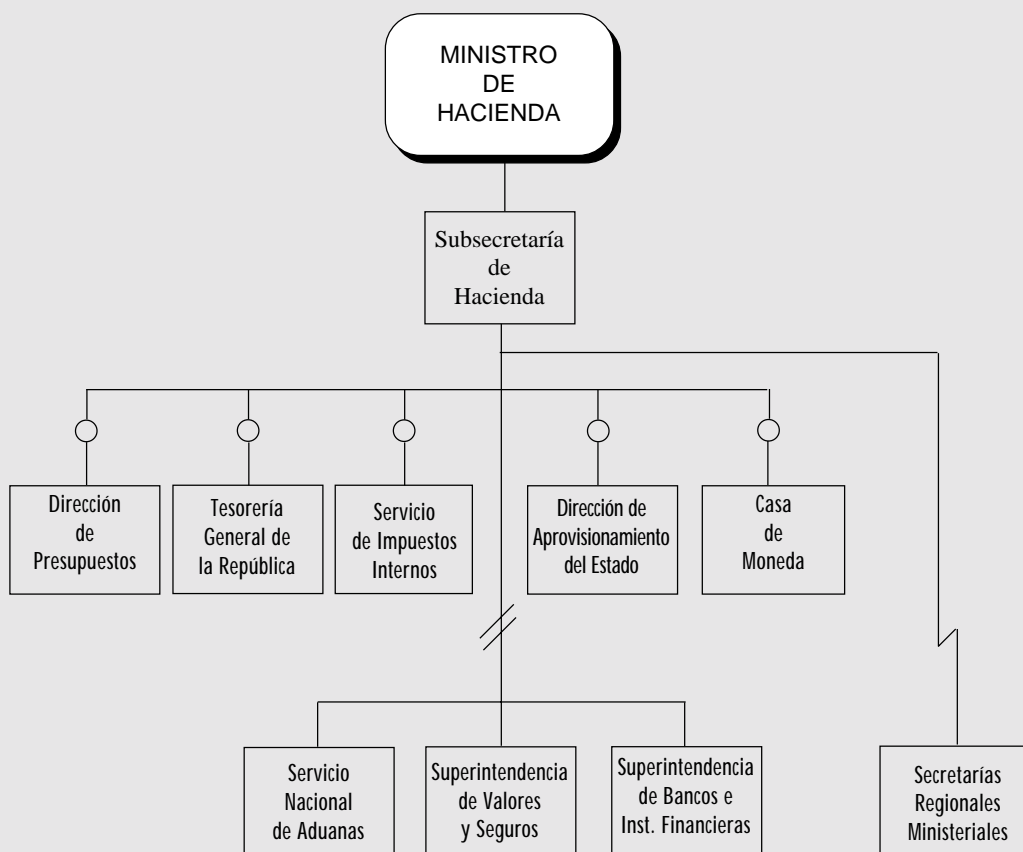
MINISTRO
DE
HACIENDA

Subsecretaría
de
Hacienda

Dirección
de
Presupuestos

Tesorería
General de
la República

Servicio
de Impuestos
Internos

Dirección de
Aprovisionamiento
del Estado

Casa
de
Moneda

Servicio
Nacional
de Aduanas

Superintendencia
de Valores
y Seguros

Superintendencia
de Bancos e
Inst. Financieras

Secretarías
Regionales
Ministeriales